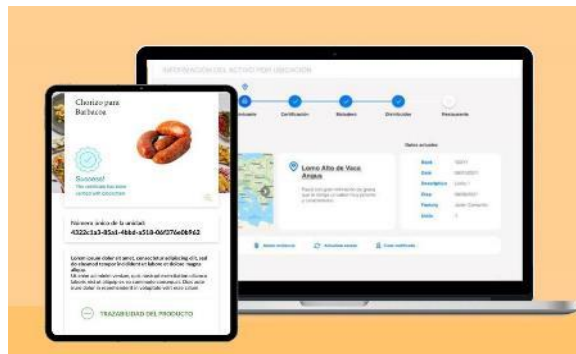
INFORMACIÓN DEL ACTIVO POR UBICACIÓN

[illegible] Certificación Mataderos Distribuidor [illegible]

Lomo Alto de Vaca Angus

Datos actuales

Chorizo para Barbacoa

Success!
The certificate has been verified with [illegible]

Número único de la unidad
4322c1a3-85a4-4bbd-a518-06f376e0b962

TRAZABILIDAD DEL PRODUCTO